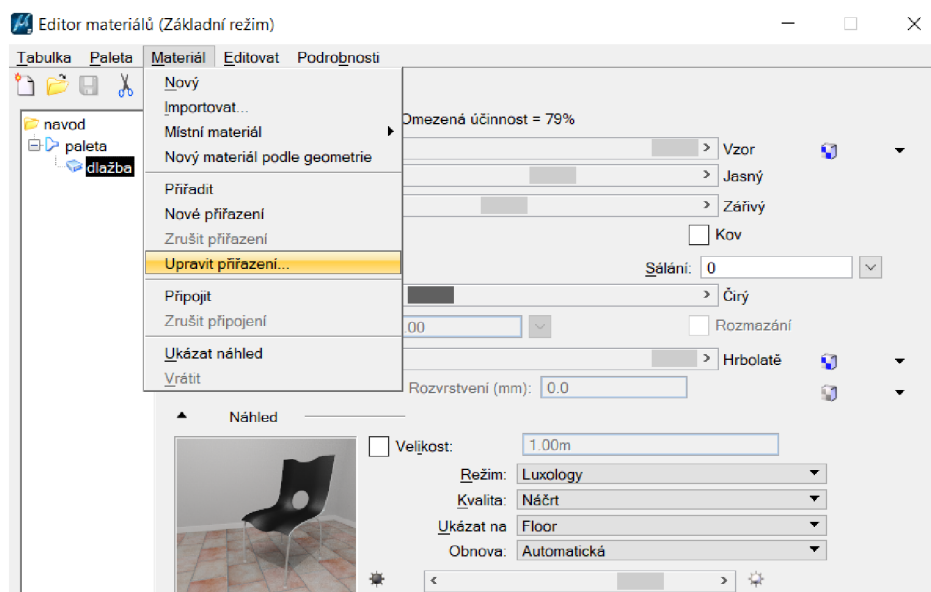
Editor materiálů (Základní režim)

Tabulka Paleta Materiál Editovat Podrobnosti

navod
paleta
dlažba

Nový
Importovat...
Místní materiál
Nový materiál podle geometrie
Přiřadit
Nové přiřazení
Zrušit přiřazení
Upravit přiřazení...
Připojit
Zrušit připojení
Ukázat náhled
Vrátit

Omezená účinnost = 79%
Vzor
Jasný
Zářivý
Kov
Sálání: 0
Čirý
.00
Rozmazání
Hrbolatě
Rozvrstvení (mm): 0.0

Náhled
Velikost: 1.00m
Režim: Luxology
Kvalita: Náčrt
Ukázat na Floor
Obnova: Automatická